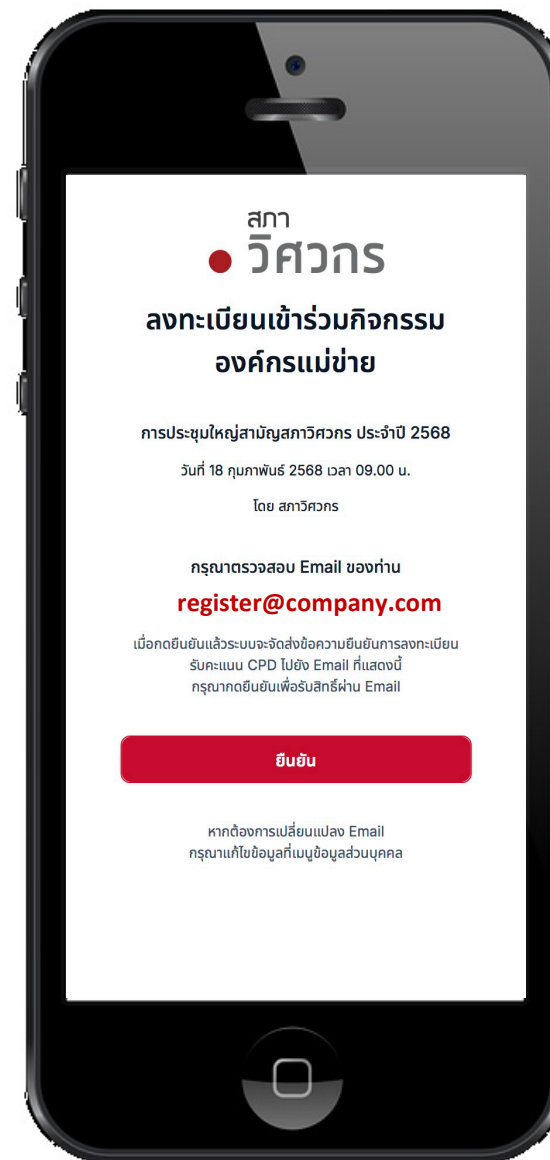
สภา
วิศวกร

ลงทะเบียนเข้าร่วมกิจกรรม
องค์กรแม่ข่าย

การประชุมใหญ่สามัญสภาวิศวกร ประจำปี 2568

วันที่ 18 กุมภาพันธ์ 2568 เวลา 09.00 น.

โดย สภาวิศวกร

กรุณาตรวจสอบ Email ของท่าน

register@company.com

เมื่อกดยืนยันแล้วระบบจะจัดส่งข้อความยืนยันการลงทะเบียน
รับคะแนน CPD ไปยัง Email ที่แสดงนี้
กรุณากดยืนยันเพื่อรับสิทธิ์ผ่าน Email

ยืนยัน

หากต้องการเปลี่ยนแปลง Email
กรุณาแก้ไขข้อมูลที่เมนูข้อมูลส่วนบุคคล